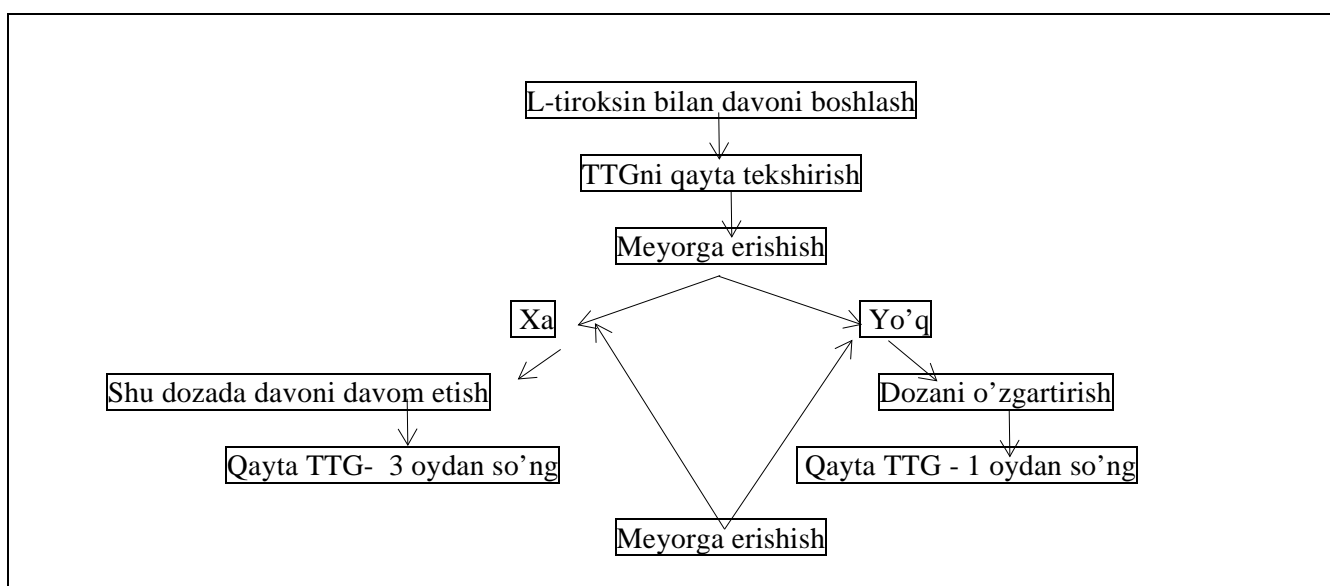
L-tiroksin bilan davoni boshlash

TTGni qayta tekshirish

Meyorga erishish

Xa

Yo’q

Shu dozada davoni davom etish

Dozani o’zgartirish

Qayta TTG- 3 oydan so’ng

Qayta TTG - 1 oydan so’ng

Meyorga erishish